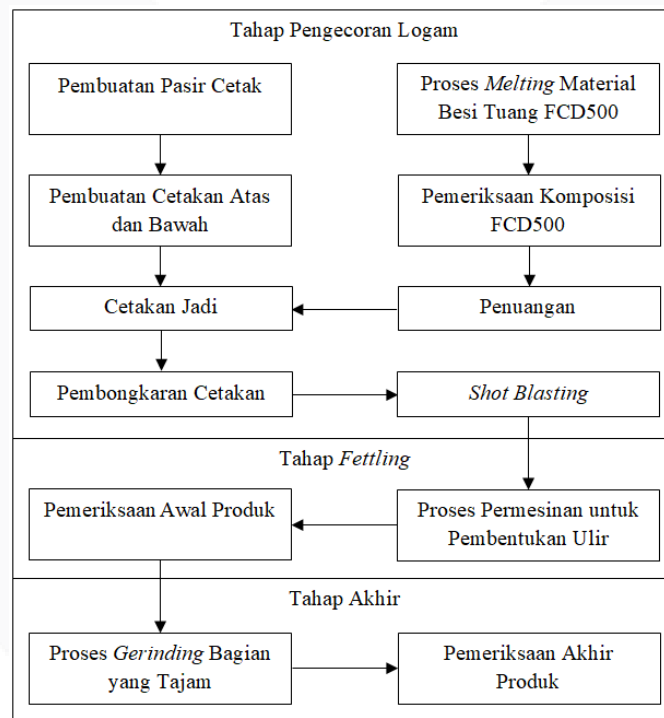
Tahap Pengecoran Logam

Pembuatan Pasir Cetak

Proses Melting Material Besi Tuang FCD500

Pembuatan Cetakan Atas dan Bawah

Pemeriksaan Komposisi FCD500

Cetakan Jadi

Penuangan

Pembongkaran Cetakan

Shot Blasting

Tahap Fettling

Pemeriksaan Awal Produk

Proses Permesinan untuk Pembentukan Ulir

Tahap Akhir

Proses Gerinding Bagian yang Tajam

Pemeriksaan Akhir Produk